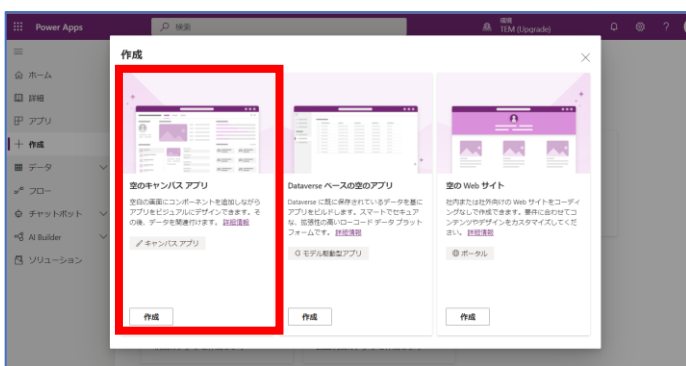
Power Apps
検索
環境
TEM (Upgrade)
?

ホーム
詳細
アプリ
作成
データ
フロー
チャットボット
AI Builder
ソリューション

作成

空のキャンバス アプリ
空白の画面にコンポーネントを追加しながらアプリをビジュアルにデザインできます。その後、データを関連付けます。詳細情報
キャンバス アプリ
作成

Dataverse ベースの空のアプリ
Dataverse に既に保存されているデータを基にアプリをビルドします。スマートでセキュアな、拡張性の高いローコード データ プラットフォームです。詳細情報
モデル駆動型アプリ
作成

空の Web サイト
社内または社外向けの Web サイトをコーディングなしで作成できます。要件に合わせてコンテンツやデザインをカスタマイズしてください。詳細情報
ポータル
作成